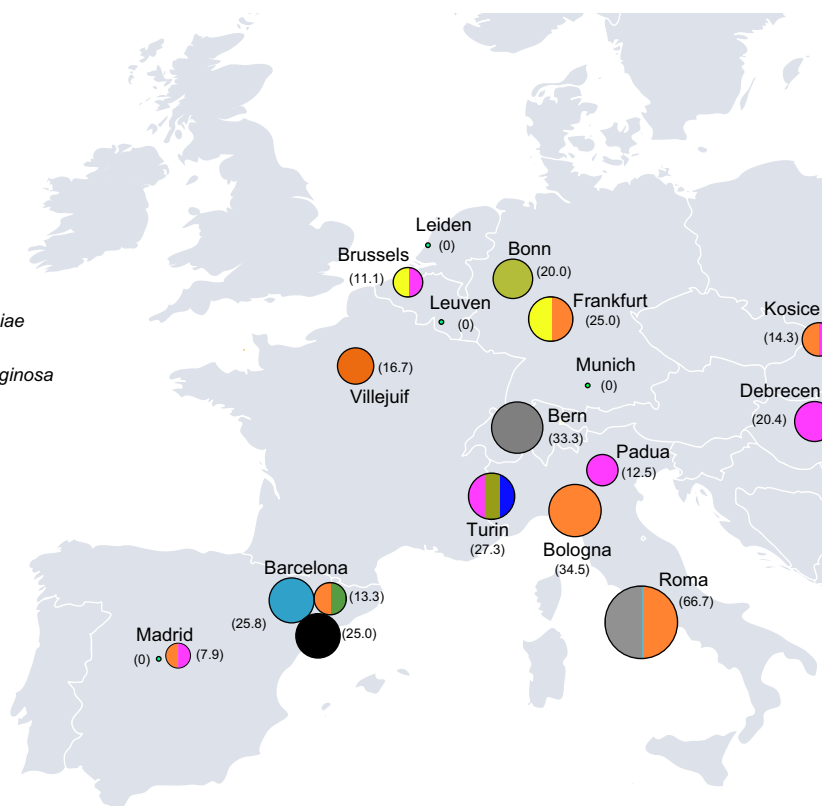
iae

ginosa

Leiden
(0)

Brussels
(11.1)

Bonn
(20.0)

Leuven
(0)

Frankfurt
(25.0)

Kosice
(14.3)

(16.7)
Villejuif

Munich
(0)

Debrecen
(20.4)

Bern
(33.3)

Padua
(12.5)

Turin
(27.3)

Bologna
(34.5)

Barcelona
(13.3)
(25.8)
(25.0)

Roma
(66.7)

Madrid
(0)
(7.9)